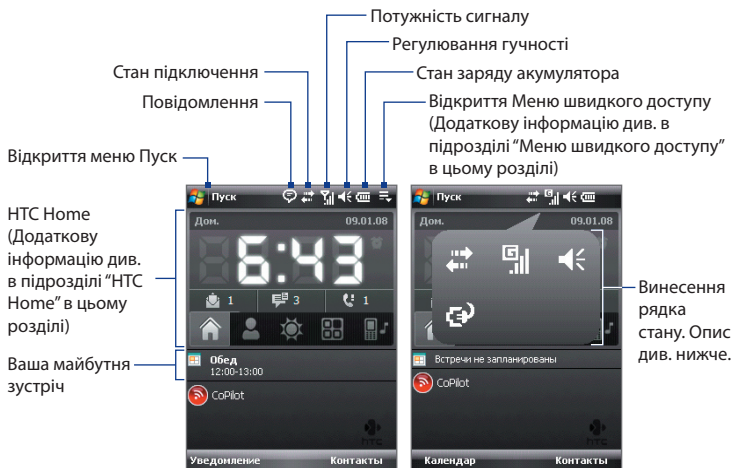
Потужність сигналу

Регулювання гучності

Стан підключення

Стан заряду акумулятора

Повідомлення

Відкриття Меню швидкого доступу (Додаткову інформацію див. в підрозділі "Меню швидкого доступу" в цьому розділі)

Відкриття меню Пуск

Пуск

Дом.

09.01.08

6:43

1

3

1

HTC Home (Додаткову інформацію див. в підрозділі "HTC Home" в цьому розділі)

Ваша майбутня зустріч

Обед
12:00-13:00

CoPilot

Уведомление

Контакты

Пуск

Дом.

09.01.08

Встречи не запланированы

CoPilot

Календар

Контакты

Винесення рядка стану. Опис див. нижче.